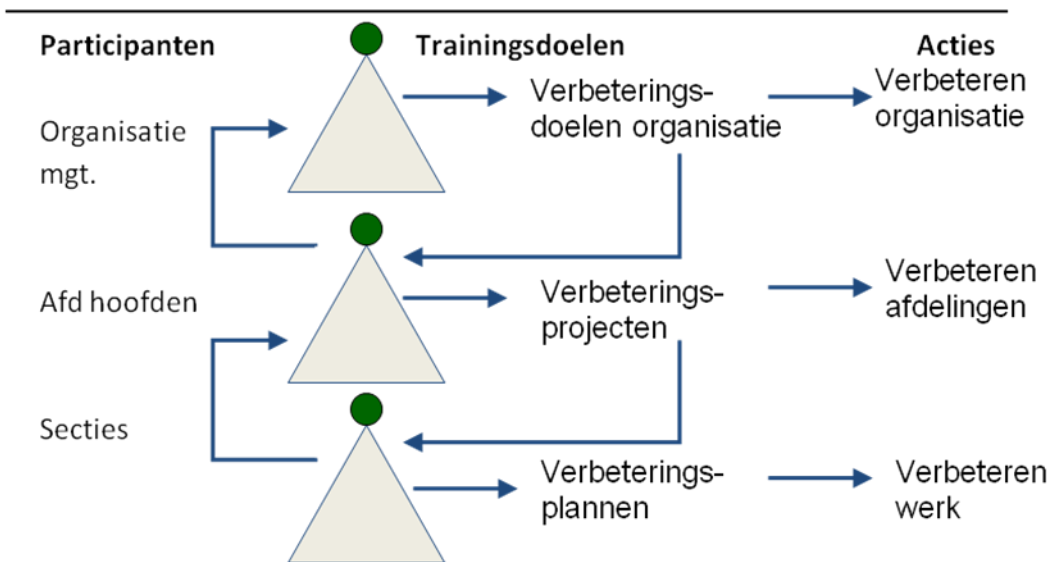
Participanten

Trainingsdoelen

Acties

Organisatie mgt.

Verbeterings-doelen organisatie

Verbeteren organisatie

Afd hoofden

Verbeterings-projecten

Verbeteren afdelingen

Secties

Verbeterings-plannen

Verbeteren werk